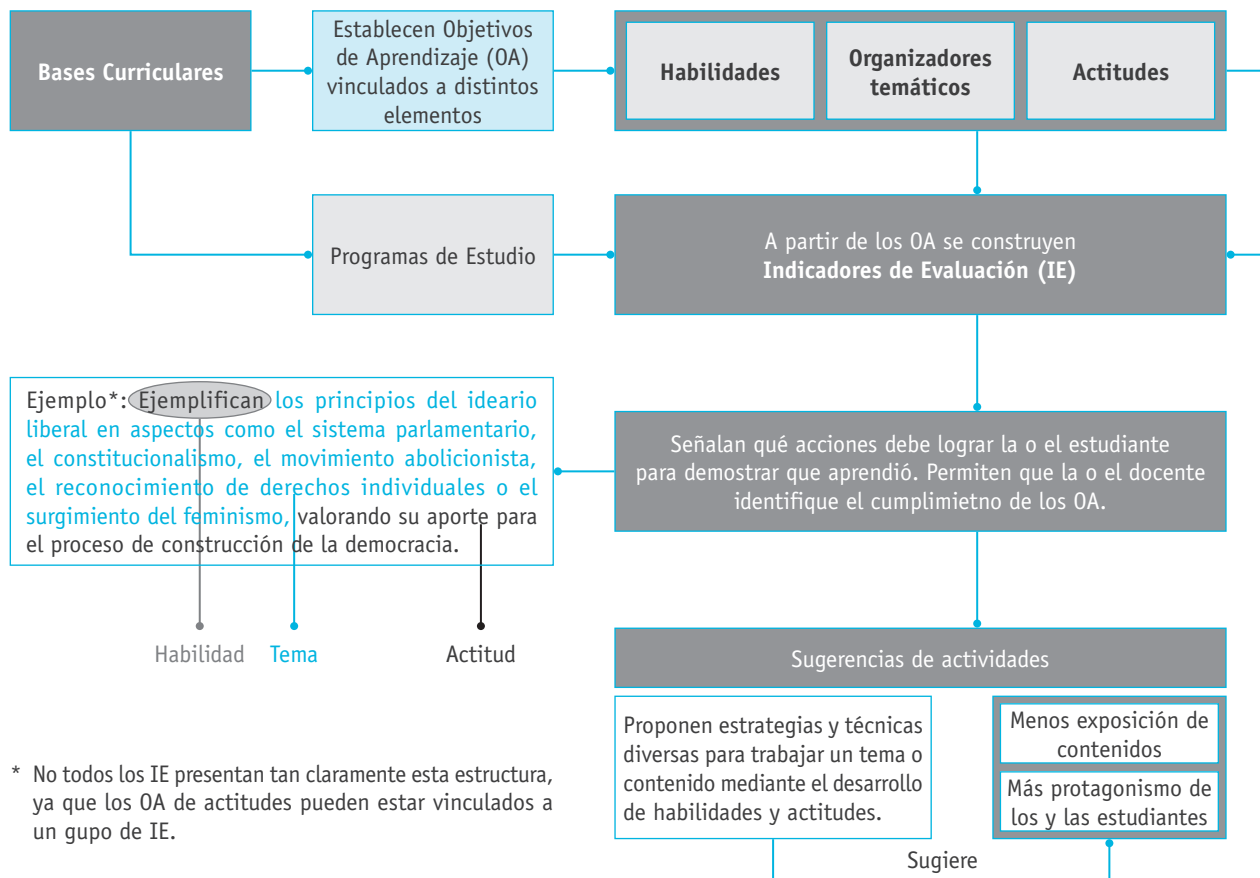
Bases Curriculares

Establecen Objetivos de Aprendizaje (OA) vinculados a distintos elementos

Habilidades

Organizadores temáticos

Actitudes

Programas de Estudio

A partir de los OA se construyen **Indicadores de Evaluación (IE)**

Ejemplo*: Ejemplifican los principios del ideario liberal en aspectos como el sistema parlamentario, el constitucionalismo, el movimiento abolicionista, el reconocimiento de derechos individuales o el surgimiento del feminismo, valorando su aporte para el proceso de construcción de la democracia.

Habilidad Tema Actitud

Señalan qué acciones debe lograr la o el estudiante para demostrar que aprendió. Permiten que la o el docente identifique el cumplimietno de los OA.

Sugerencias de actividades

Proponen estrategias y técnicas diversas para trabajar un tema o contenido mediante el desarrollo de habilidades y actitudes.

Menos exposición de contenidos

Más protagonismo de los y las estudiantes

Sugiere

* No todos los IE presentan tan claramente esta estructura, ya que los OA de actitudes pueden estar vinculados a un gupo de IE.